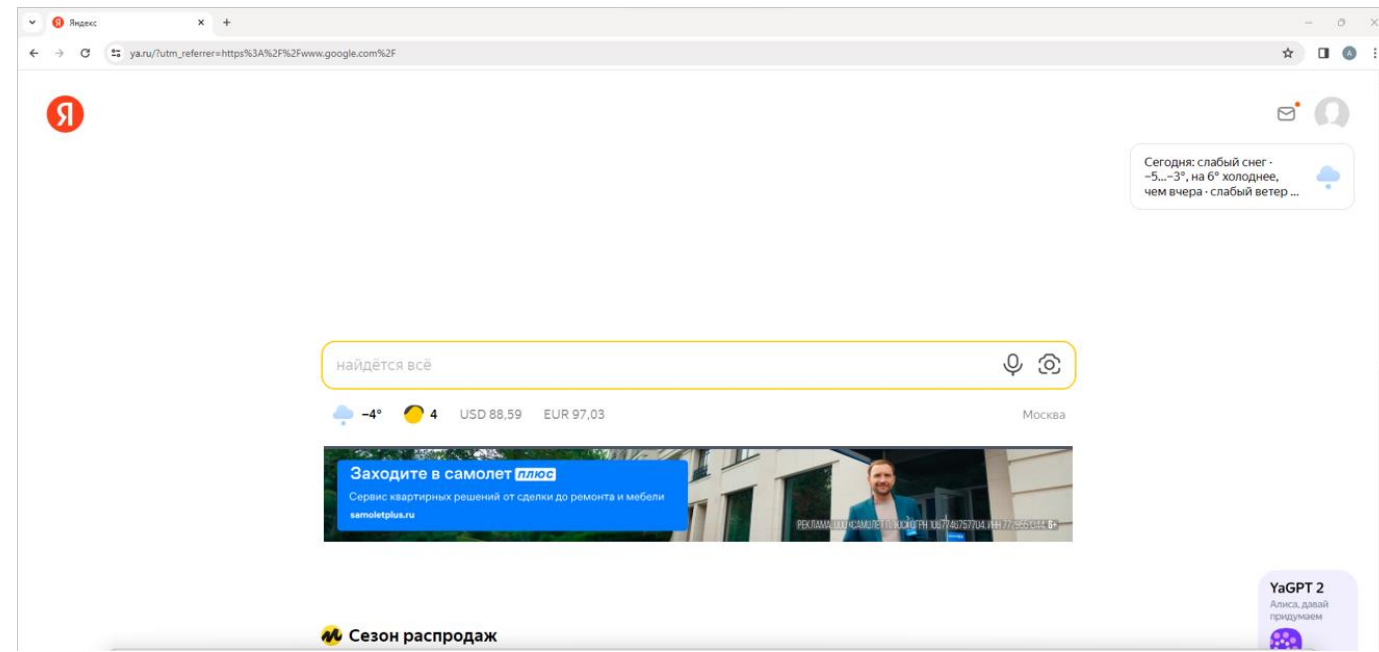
Яндекс
ya.ru/?utm_referrer=https%3A%2F%2Fwww.google.com%2F

Я

Сегодня: слабый снег · −5...−3°, на 6° холоднее, чем вчера · слабый ветер ...

найдётся всё

−4° 4 USD 88,59 EUR 97,03 Москва

Заходите в самолет плюс
Сервис квартирных решений от сделки до ремонта и мебели
samoletplus.ru
РЕКЛАМА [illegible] 6+

YaGPT 2
Алиса, давай придумаем

Сезон распродаж